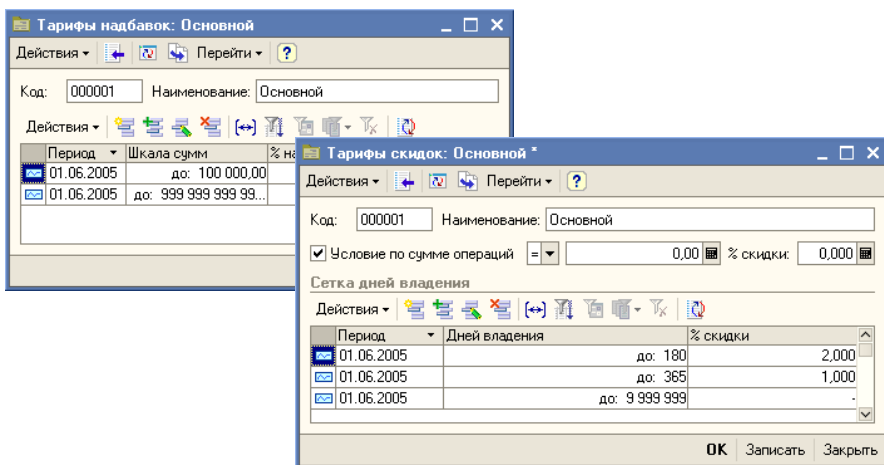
Тарифы надбавок: Основной

Действия ▾ Перейти ▾ ?

Код: 000001 Наименование: Основной

Действия ▾

| Период | Шкала сумм | % на |
|---|---|---|
| 01.06.2005 | до: 100 000,00 | |
| 01.06.2005 | до: 999 999 999 99... | |

Тарифы скидок: Основной *

Действия ▾ Перейти ▾ ?

Код: 000001 Наименование: Основной

✔ Условие по сумме операций = ▾ 0,00 % скидки: 0,000

Сетка дней владения

Действия ▾

| Период | Дней владения | % скидки |
|---|---|---|
| 01.06.2005 | до: 180 | 2,000 |
| 01.06.2005 | до: 365 | 1,000 |
| 01.06.2005 | до: 9 999 999 | - |

OK Записать Закрыть